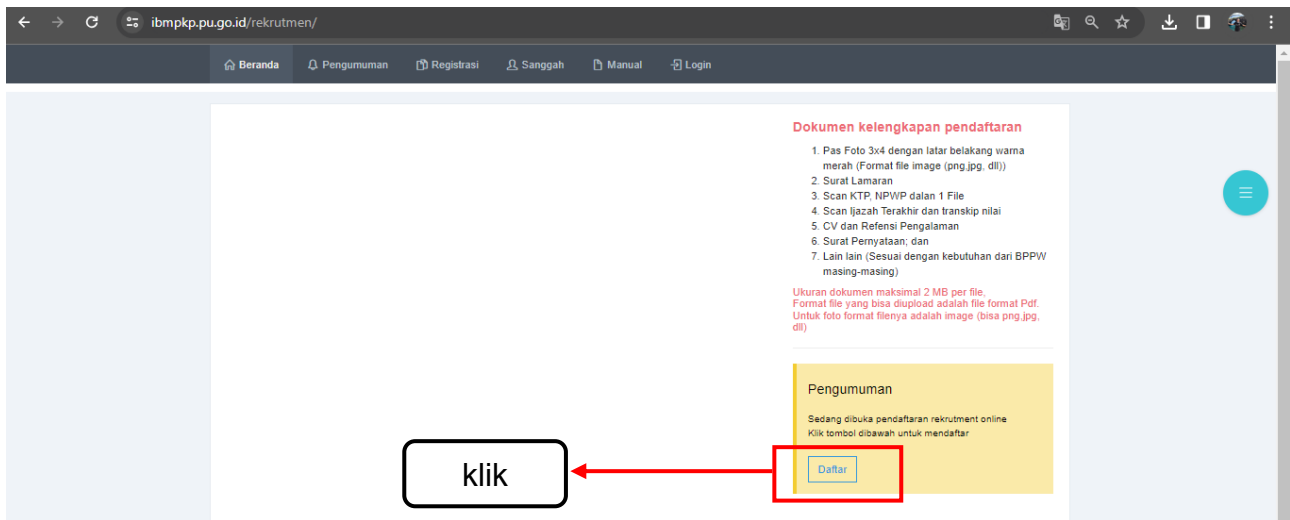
ibmpkp.pu.go.id/rekrutmen/

Beranda Pengumuman Registrasi Sanggah Manual Login

Dokumen kelengkapan pendaftaran

1. Pas Foto 3x4 dengan latar belakang warna merah (Format file image (png,jpg, dll))
2. Surat Lamaran
3. Scan KTP, NPWP dalan 1 File
4. Scan Ijazah Terakhir dan transkip nilai
5. CV dan Refensi Pengalaman
6. Surat Pernyataan; dan
7. Lain lain (Sesuai dengan kebutuhan dari BPPW masing-masing)

Ukuran dokumen maksimal 2 MB per file.
Format file yang bisa diupload adalah file format Pdf.
Untuk foto format filenya adalah image (bisa png,jpg, dll)

Pengumuman

Sedang dibuka pendaftaran rekrutment online
Klik tombol dibawah untuk mendaftar

Daftar

klik